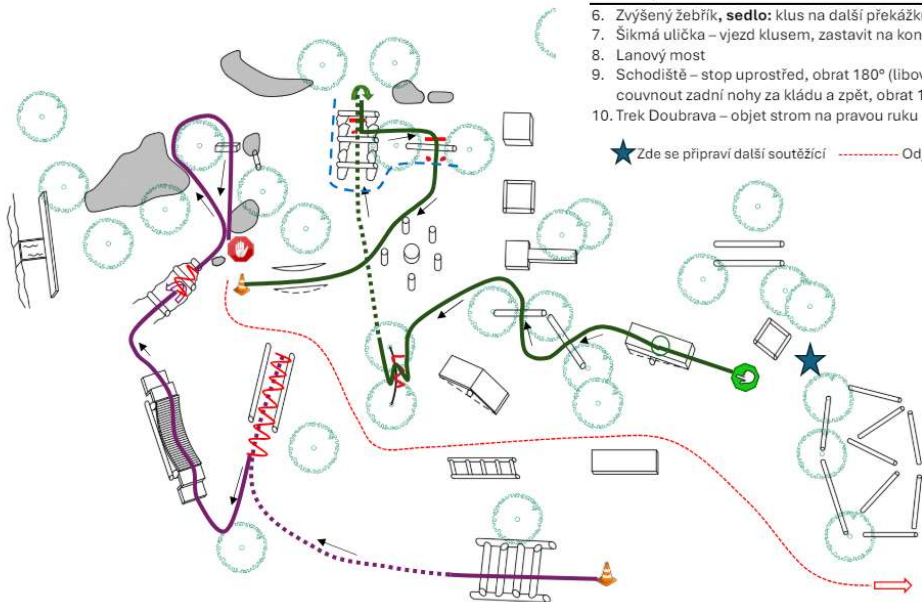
6. Zvýšený žebřík, **sedlo:** klus na další překážk
7. Šikmá ulička – vjezd klusem, zastavit na kon
8. Lanový most
9. Schodiště – stop uprostřed, obrat 180° (libov couvnout zadní nohy za kládu a zpět, obrat 1
10. Trek Doubrava – objet strom na pravou ruku

Zde se připraví další soutěžící Od